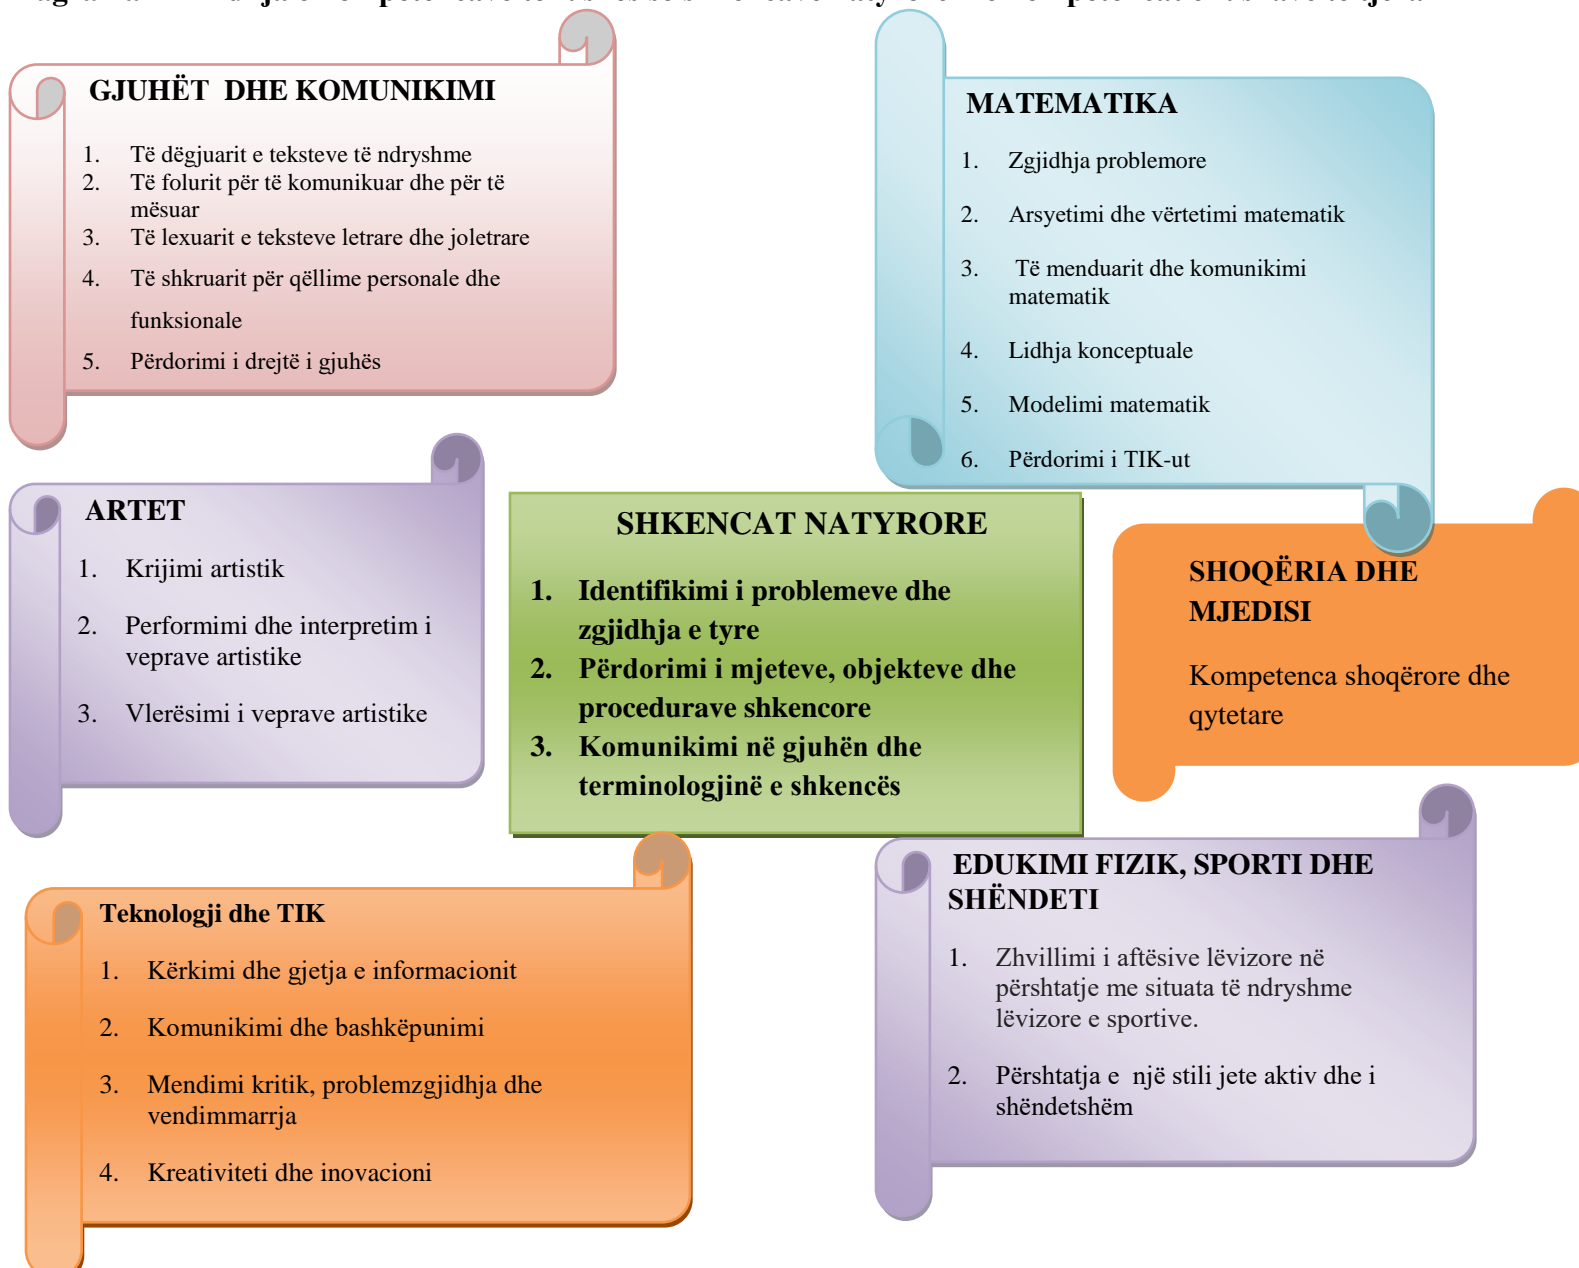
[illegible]

GJUHËT DHE KOMUNIKIMI

1. Të dëgjuarit e teksteve të ndryshme
2. Të folurit për të komunikuar dhe për të mësuar
3. Të lexuarit e teksteve letrare dhe joletrare
4. Të shkruarit për qëllime personale dhe funksionale
5. Përdorimi i drejtë i gjuhës

MATEMATIKA

1. Zgjidhja problemore
2. Arsyetimi dhe vërtetimi matematik
3. Të menduarit dhe komunikimi matematik
4. Lidhja konceptuale
5. Modelimi matematik
6. Përdorimi i TIK-ut

ARTET

1. Krijimi artistik
2. Performimi dhe interpretim i veprave artistike
3. Vlerësimi i veprave artistike

SHKENCAT NATYRORE

1. Identifikimi i problemeve dhe zgjidhja e tyre
2. Përdorimi i mjeteve, objekteve dhe procedurave shkencore
3. Komunikimi në gjuhën dhe terminologjinë e shkencës

SHOQËRIA DHE MJEDISI

Kompetenca shoqërore dhe qytetare

Teknologji dhe TIK

1. Kërkimi dhe gjetja e informacionit
2. Komunikimi dhe bashkëpunimi
3. Mendimi kritik, problemzgjidhja dhe vendimmarrja
4. Kreativiteti dhe inovacioni

EDUKIMI FIZIK, SPORTI DHE SHËNDETI

1. Zhvillimi i aftësive lëvizore në përshtatje me situata të ndryshme lëvizore e sportive.
2. Përshtatja e një stili jete aktiv dhe i shëndetshëm